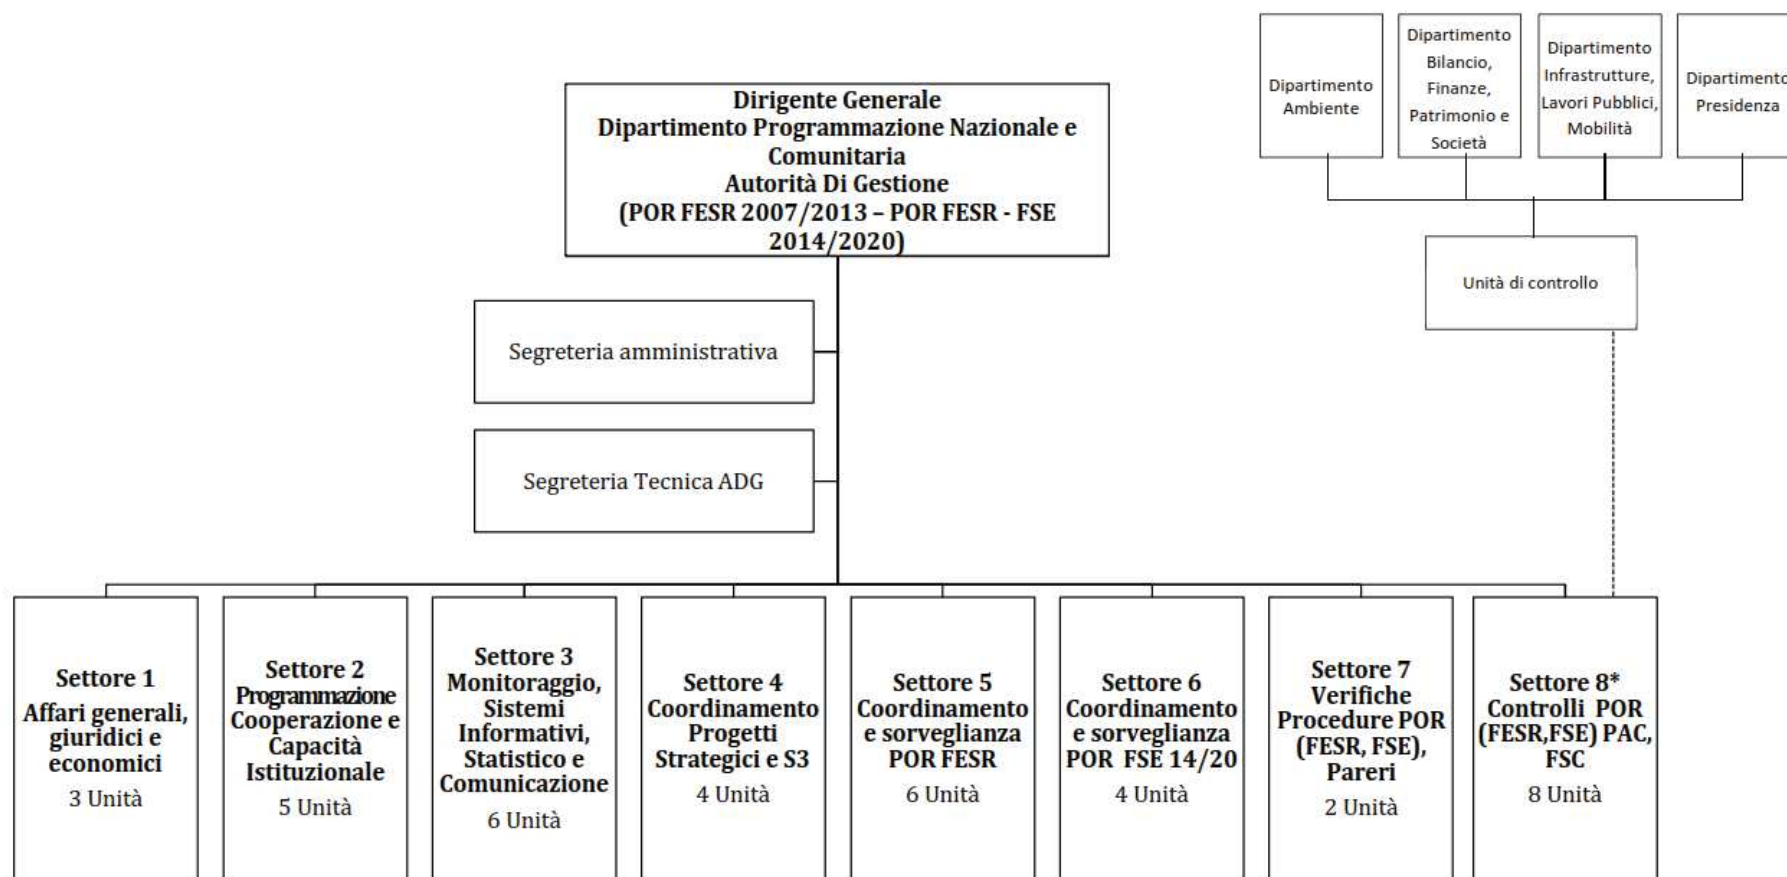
Dirigente Generale
Dipartimento Programmazione Nazionale e Comunitaria
Autorità Di Gestione
(POR FESR 2007/2013 – POR FESR - FSE 2014/2020)

Dipartimento Ambiente

Dipartimento Bilancio, Finanze, Patrimonio e Società

Dipartimento Infrastrutture, Lavori Pubblici, Mobilità

Dipartimento Presidenza

Unità di controllo

Segreteria amministrativa

Segreteria Tecnica ADG

Settore 1
Affari generali, giuridici e economici
3 Unità

Settore 2
Programmazione Cooperazione e Capacità Istituzionale
5 Unità

Settore 3
Monitoraggio, Sistemi Informativi, Statistico e Comunicazione
6 Unità

Settore 4
Coordinamento Progetti Strategici e S3
4 Unità

Settore 5
Coordinamento e sorveglianza POR FESR
6 Unità

Settore 6
Coordinamento e sorveglianza POR FSE 14/20
4 Unità

Settore 7
Verifiche Procedure POR (FESR, FSE), Pareri
2 Unità

Settore 8*
Controlli POR (FESR,FSE) PAC, FSC
8 Unità